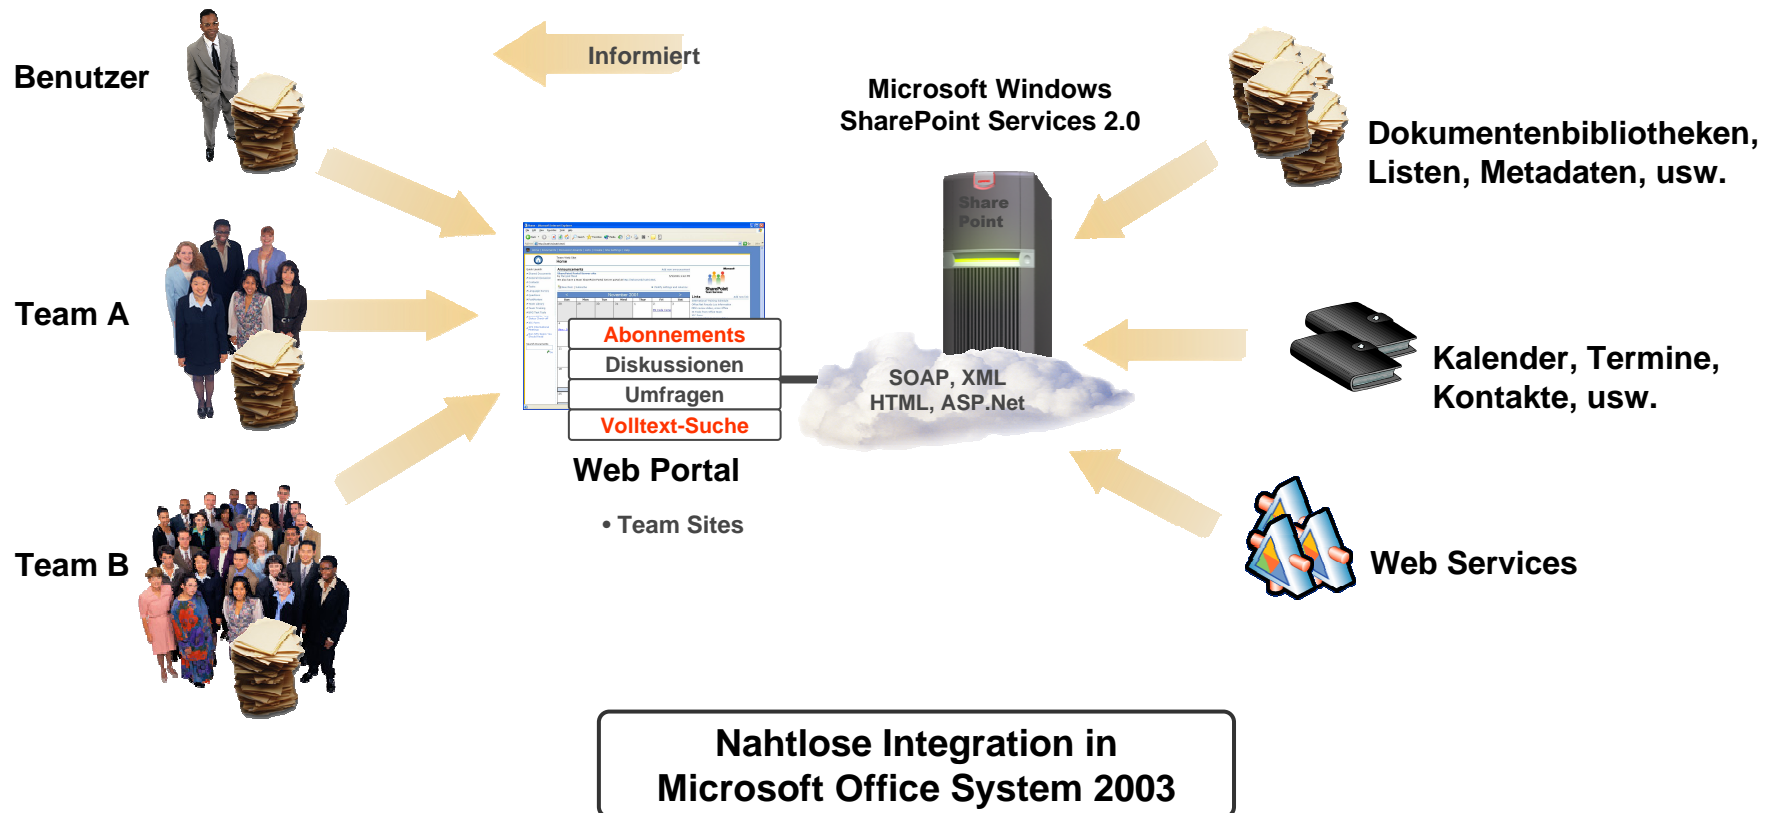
Benutzer

Informiert

Microsoft Windows
SharePoint Services 2.0

Dokumentenbibliotheken, Listen, Metadaten, usw.

Team A

Abonnements
Diskussionen
Umfragen
Volltext-Suche

Share Point

SOAP, XML
HTML, ASP.Net

Kalender, Termine, Kontakte, usw.

Web Portal

• Team Sites

Team B

Web Services

Nahtlose Integration in
Microsoft Office System 2003